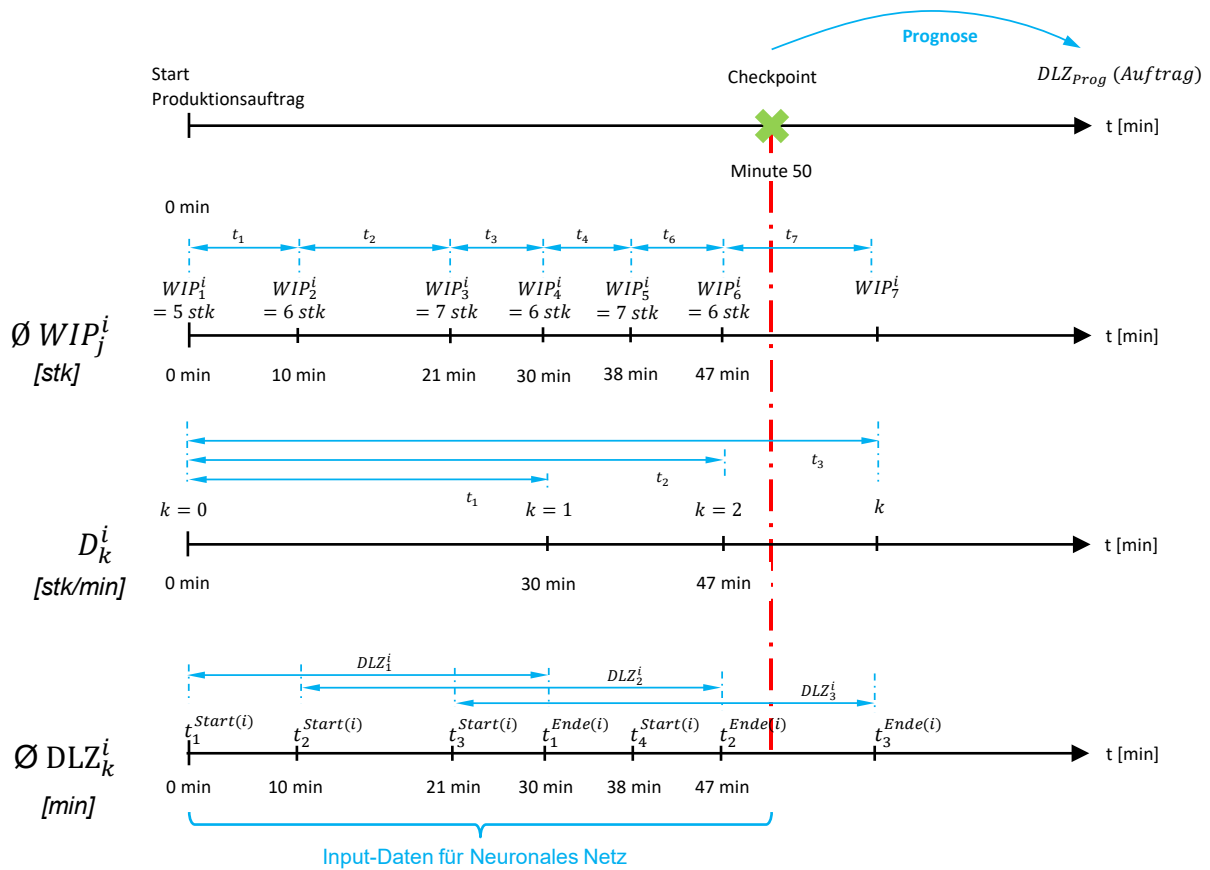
Prognose

Start Produktionsauftrag

Checkpoint

$DLZ_{Prog}\ (Auftrag)$

t [min]

Minute 50

0 min

$t_1$ $t_2$ $t_3$ $t_4$ $t_6$ $t_7$

$WIP_1^i = 5\ stk$ $WIP_2^i = 6\ stk$ $WIP_3^i = 7\ stk$ $WIP_4^i = 6\ stk$ $WIP_5^i = 7\ stk$ $WIP_6^i = 6\ stk$ $WIP_7^i$

$Ø\ WIP_j^i$
[stk]

t [min]

0 min 10 min 21 min 30 min 38 min 47 min

$t_3$
$t_2$
$t_1$

$k = 0$ $k = 1$ $k = 2$ $k$

$D_k^i$
[stk/min]

t [min]

0 min 30 min 47 min

$DLZ_1^i$ $DLZ_2^i$ $DLZ_3^i$

$t_1^{Start(i)}$ $t_2^{Start(i)}$ $t_3^{Start(i)}$ $t_1^{Ende(i)}$ $t_4^{Start(i)}$ $t_2^{Ende(i)}$ $t_3^{Ende(i)}$

$Ø\ \mathrm{DLZ}_k^i$
[min]

t [min]

0 min 10 min 21 min 30 min 38 min 47 min

Input-Daten für Neuronales Netz